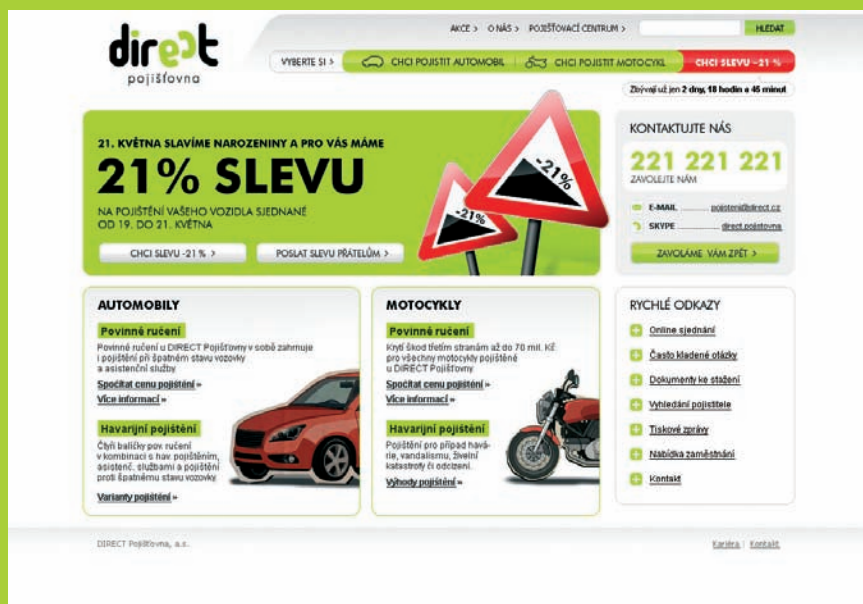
direct
pojišťovna

AKCE > O NÁS > POJIŠŤOVACÍ CENTRUM > HLEDAT

VYBERTE SI > CHCI POJISTIT AUTOMOBIL CHCI POJISTIT MOTOCYKL CHCI SLEVU -21 %

Zbývají už jen 2 dny, 18 hodin a 45 minut

21. KVĚTNA SLAVÍME NAROZENINY A PRO VÁS MÁME
21% SLEVU
NA POJIŠTĚNÍ VAŠEHO VOZIDLA SJEDNANÉ OD 19. DO 21. KVĚTNA

-21%
-21%

CHCI SLEVU -21 % >
POSLAT SLEVU PŘÁTELŮM >

KONTAKTUJTE NÁS
221 221 221
ZAVOLEJTE NÁM
E-MAIL pojisteni@direct.cz
SKYPE direct.pojistovna
ZAVOLÁME VÁM ZPĚT >

AUTOMOBILY
Povinné ručení
Povinné ručení u DIRECT Pojišťovny v sobě zahrnuje i pojištění při špatném stavu vozovky a asistenční služby
Spočítat cenu pojištění »
Více informací »
Havarijní pojištění
Čtyři balíčky pov. ručení v kombinaci s hav. pojištěním, asistenč. službami a pojištění proti špatnému stavu vozovky
Varianty pojištění »

MOTOCYKLY
Povinné ručení
Krytí škod třetím stranám až do 70 mil. Kč pro všechny motocykly pojištěné u DIRECT Pojišťovny
Spočítat cenu pojištění »
Více informací »
Havarijní pojištění
Pojištění pro případ havárie, vandalismu, živelní katastrofy či odcizení.
Výhody pojištění »

RYCHLÉ ODKAZY
Online sjednání
Často kladené otázky
Dokumenty ke stažení
Vyhledání pojistitele
Tiskové zprávy
Nabídka zaměstnání
Kontakt

DIRECT Pojišťovna, a.s.
Kariéra | Kontakt